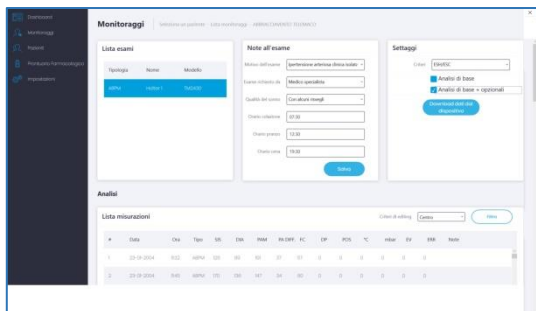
Dashboard
Monitoraggi
Pazienti
Prontuario Farmacologico
Impostazioni

Monitoraggi | Seleziona un paziente - Lista monitoraggi - ABBINAMENTO TELEMACO

Lista esami

| Tipologia | Nome | Modello |
|---|---|---|
| ABPM | Holter I | TeSt100 |

Note all'esame

Motivo dell'esame: Ipertensione arteriosa clinica isolata
Esame richiesto da: Medico specialista
Qualità del sonno: Con alcuni risvegli
Orario colazione: 07:30
Orario pranzo: 12:30
Orario cena: 19:00
Salva

Settaggi

Criteri: ESH/ESC
Analisi di base
Analisi di base + opzionali
Download dati dal dispositivo

Analisi

Lista misurazioni

Criteri di editing: Centro
Filtro

| # | Data | Ora | Tipo | SIS | DIA | PAM | PA DIFF. | FC | DP | POS | °C | mbar | EV | ERR | Note |
|---|---|---|---|---|---|---|---|---|---|---|---|---|---|---|---|
| 1 | 23-10-2014 | 8:02 | ABPM | 120 | 80 | 93 | 37 | 97 | 0 | 0 | 0 | 0 | 0 | 0 | |
| 2 | 23-10-2014 | 8:43 | ABPM | 175 | 130 | 147 | 54 | 80 | 0 | 0 | 0 | 0 | 0 | 0 | |